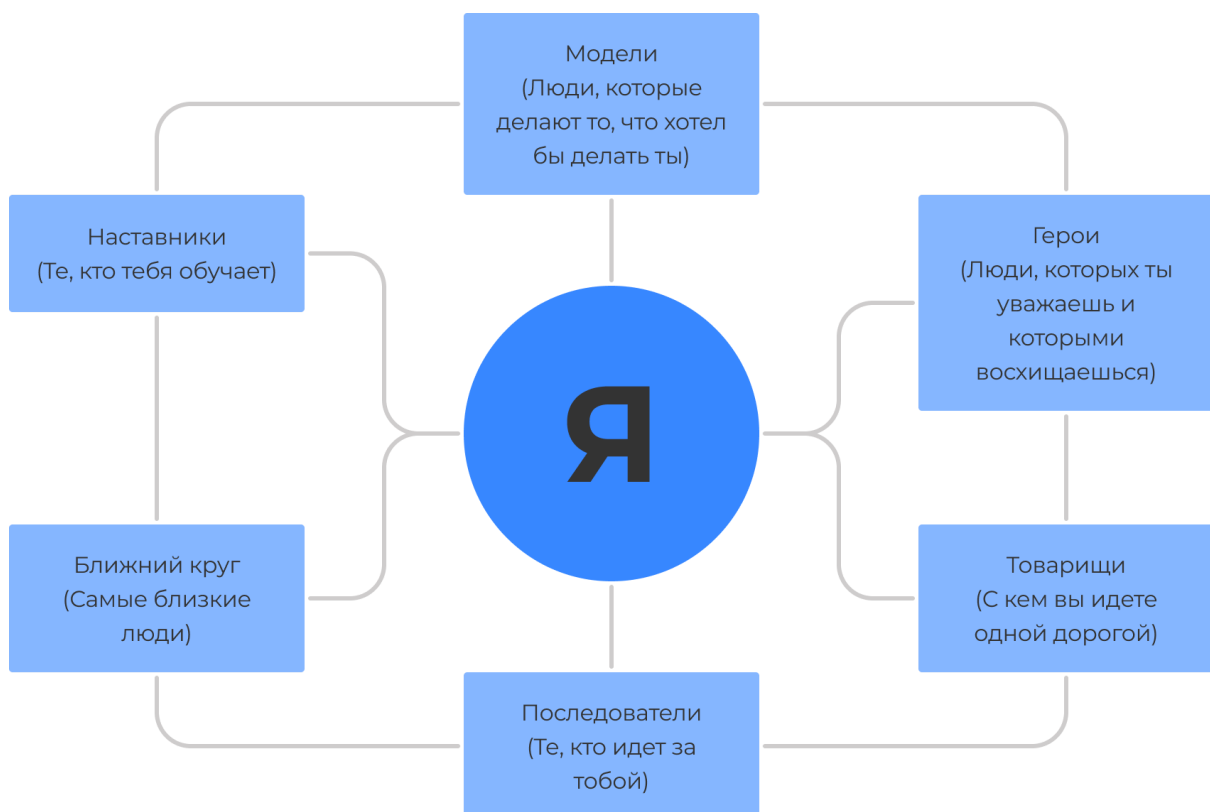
Модели
(Люди, которые делают то, что хотел бы делать ты)

Наставники
(Те, кто тебя обучает)

Герои
(Люди, которых ты уважаешь и которыми восхищаешься)

Я

Ближний круг
(Самые близкие люди)

Товарищи
(С кем вы идете одной дорогой)

Последователи
(Те, кто идет за тобой)